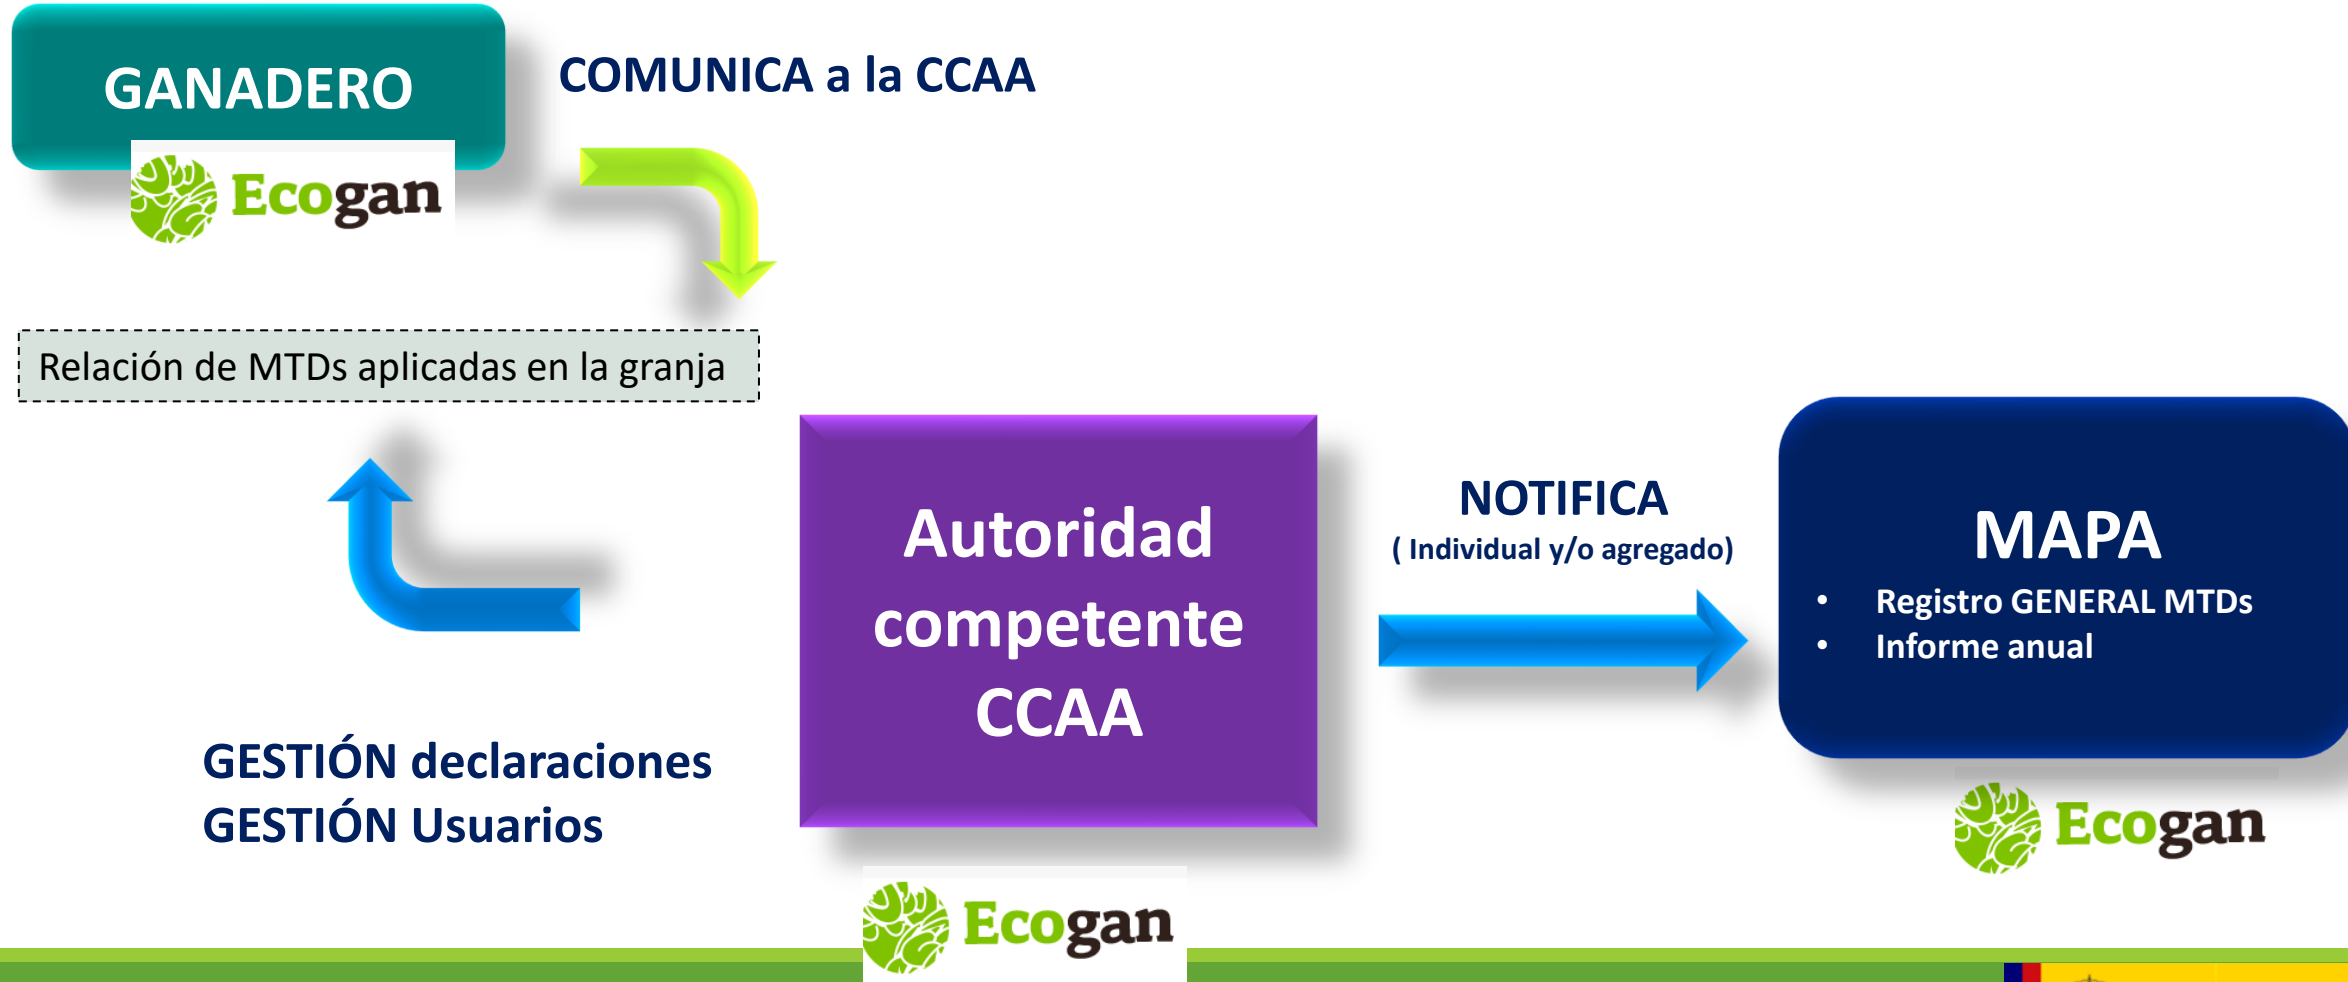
GANADERO

Ecogan

COMUNICA a la CCAA

Relación de MTDs aplicadas en la granja

Autoridad competente CCAA

Ecogan

NOTIFICA
( Individual y/o agregado)

MAPA
• Registro GENERAL MTDs
• Informe anual

Ecogan

GESTIÓN declaraciones
GESTIÓN Usuarios